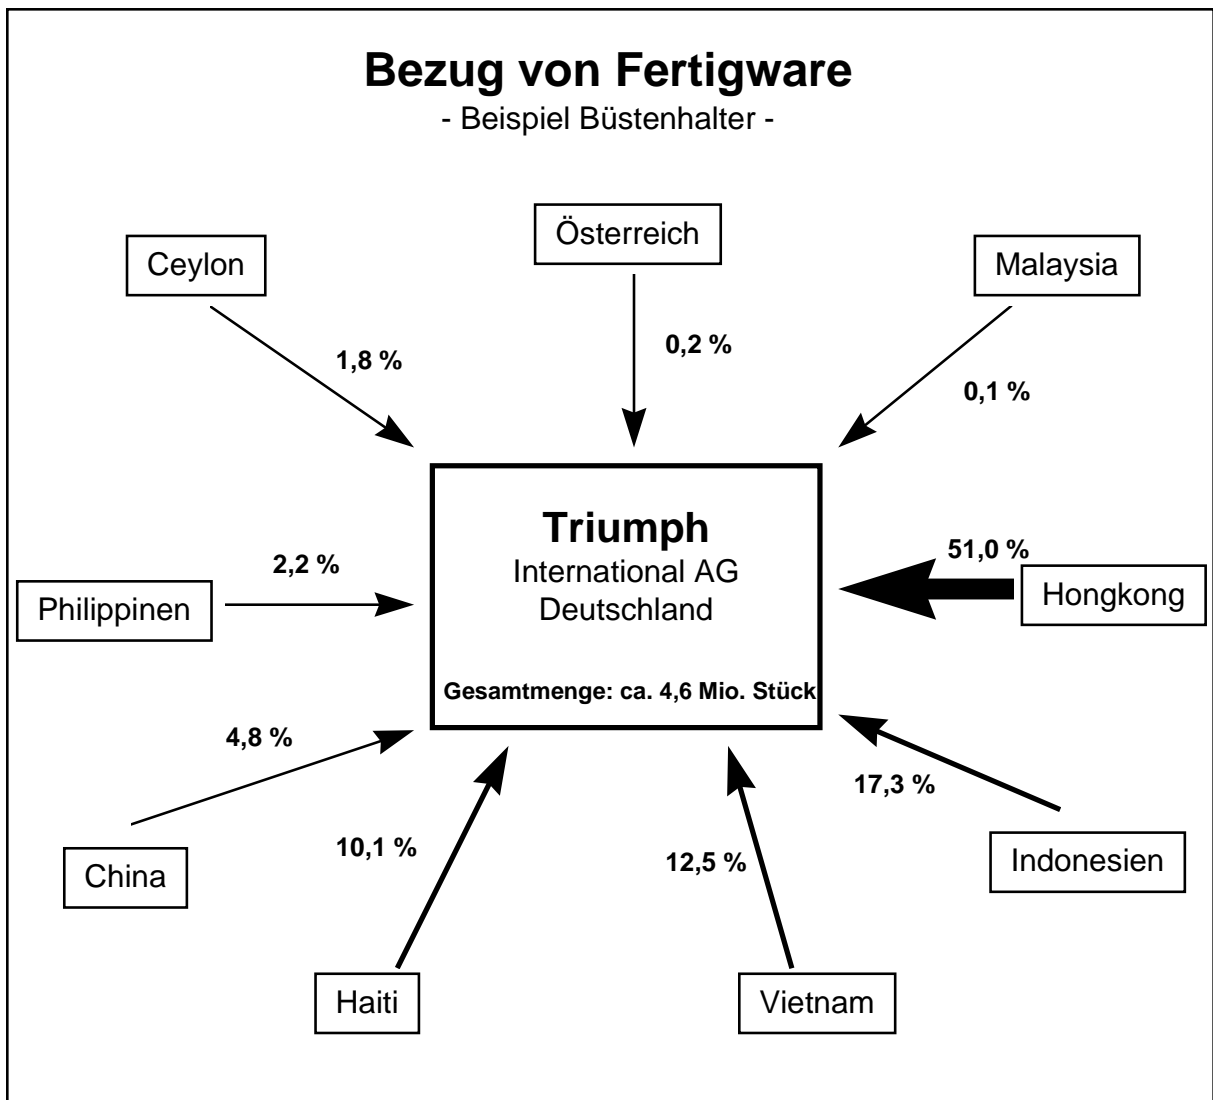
Bezug von Fertigware
- Beispiel Büstenhalter -

Ceylon
1,8 %

Österreich
0,2 %

Malaysia
0,1 %

Triumph
International AG
Deutschland

Gesamtmenge: ca. 4,6 Mio. Stück

2,2 %
Philippinen

51,0 %
Hongkong

4,8 %
China

10,1 %
Haiti

12,5 %
Vietnam

17,3 %
Indonesien